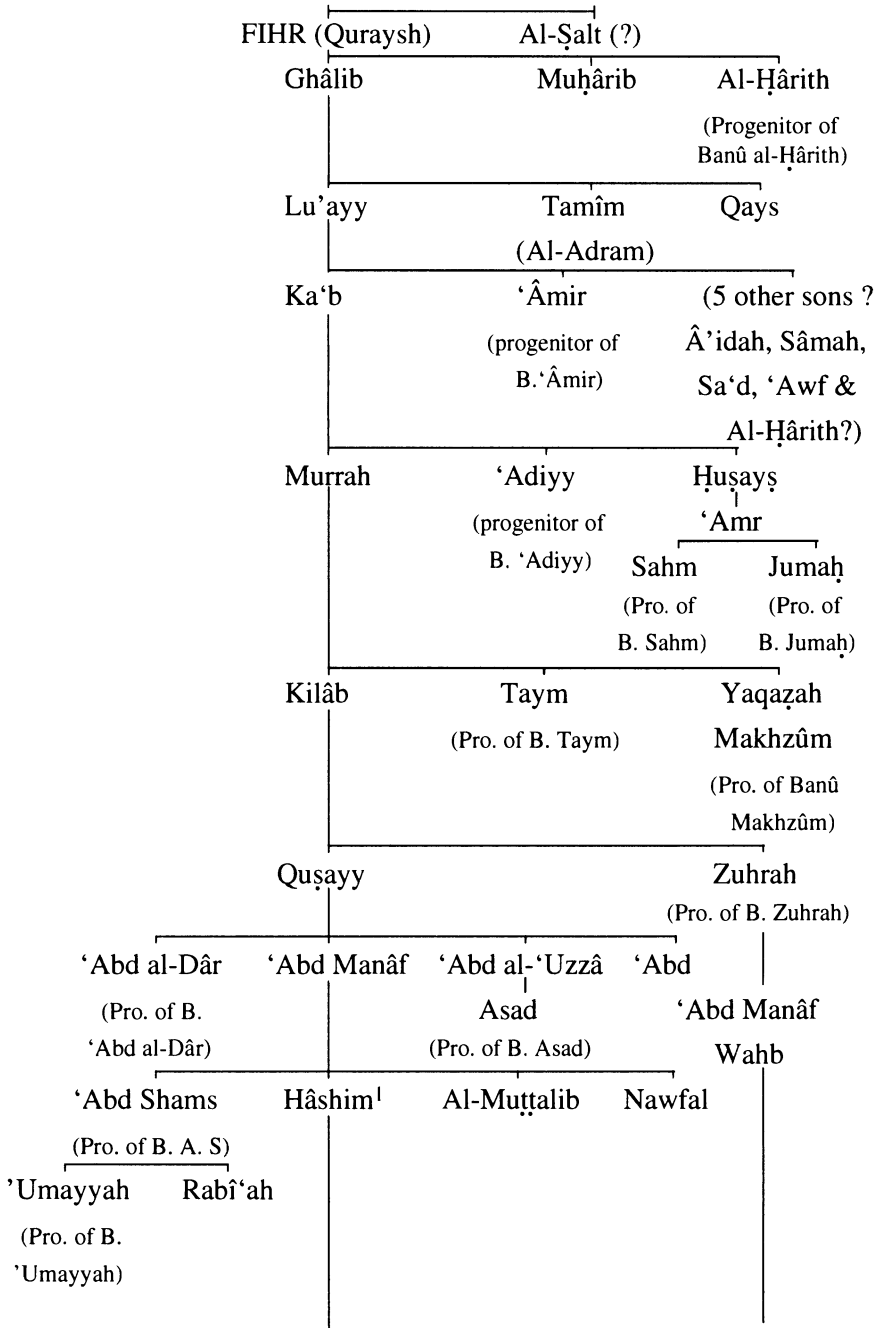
FIHR (Quraysh) Al-Ṣalt (?)

Ghâlib Muḥârib Al-Ḥârith
(Progenitor of Banû al-Ḥârith)

Lu'ayy Tamîm Qays
(Al-Adram)

Ka'b 'Âmir (5 other sons ?
(progenitor of B.'Âmir) Â'idah, Sâmah, Sa'd, 'Awf & Al-Ḥârith?)

Murrah 'Adiyy Ḥuṣayṣ
(progenitor of B. 'Adiyy) 'Amr
Sahm Jumaḥ
(Pro. of B. Sahm) (Pro. of B. Jumaḥ)

Kilâb Taym Yaqaẓah
(Pro. of B. Taym) Makhzûm
(Pro. of Banû Makhzûm)

Quṣayy Zuhrah
(Pro. of B. Zuhrah)

'Abd al-Dâr 'Abd Manâf 'Abd al-'Uzzâ 'Abd
(Pro. of B. 'Abd al-Dâr) Asad 'Abd Manâf
(Pro. of B. Asad) Wahb

'Abd Shams Hâshim$^1$ Al-Muṭṭalib Nawfal
(Pro. of B. A. S)
'Umayyah Rabî'ah
(Pro. of B. 'Umayyah)